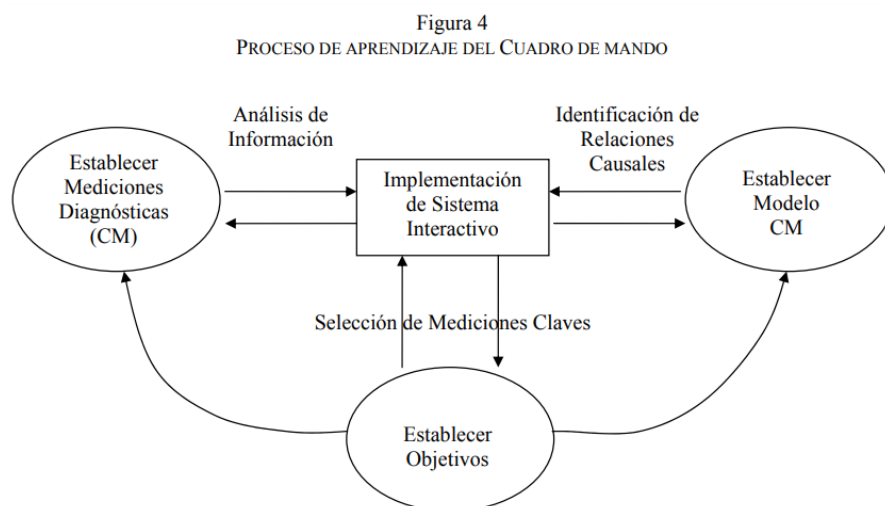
Figura 4
PROCESO DE APRENDIZAJE DEL CUADRO DE MANDO

Análisis de Información

Identificación de Relaciones Causales

Establecer Mediciones Diagnósticas (CM)

Implementación de Sistema Interactivo

Establecer Modelo CM

Selección de Mediciones Claves

Establecer Objetivos